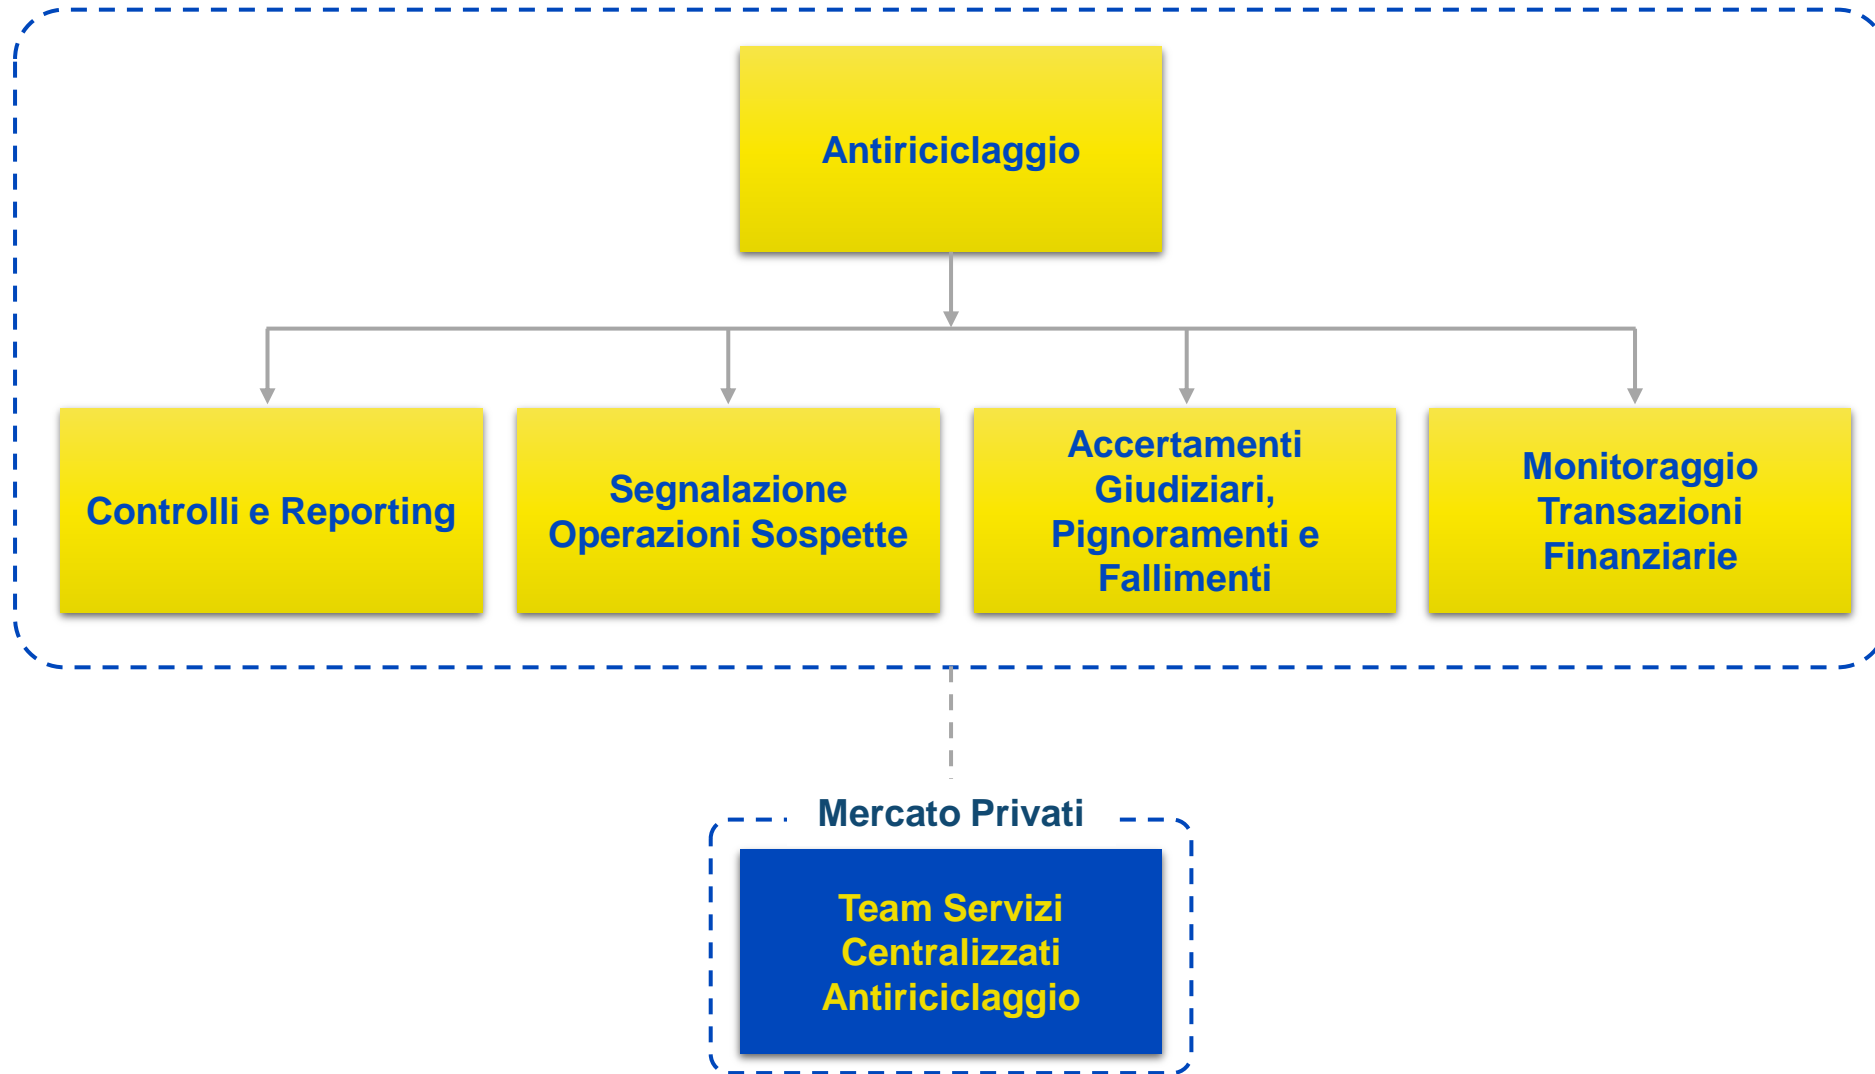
Antiriciclaggio

Controlli e Reporting

Segnalazione Operazioni Sospette

Accertamenti Giudiziari, Pignoramenti e Fallimenti

Monitoraggio Transazioni Finanziarie

Mercato Privati

Team Servizi Centralizzati Antiriciclaggio